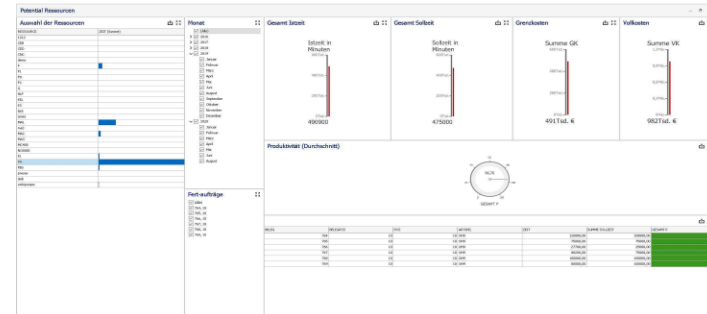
Potential Ressourcen

Auswahl der Ressourcen

Monat

2015
2016
2017
2018
Januar
Februar
März
April
Mai
Juni
August
September
Oktober
November
Dezember
2019
Januar
Februar
März
April
Mai
Juni
August

Fert-aufträge

Gesamt Istzeit

Istzeit in Minuten

490900

Gesamt Sollzeit

Sollzeit in Minuten

475000

Grenzkosten

Summe GK

4917 Tsd. €

Vollkosten

Summe VK

9827 Tsd. €

Produktivität (Durchschnitt)

GESAMT P